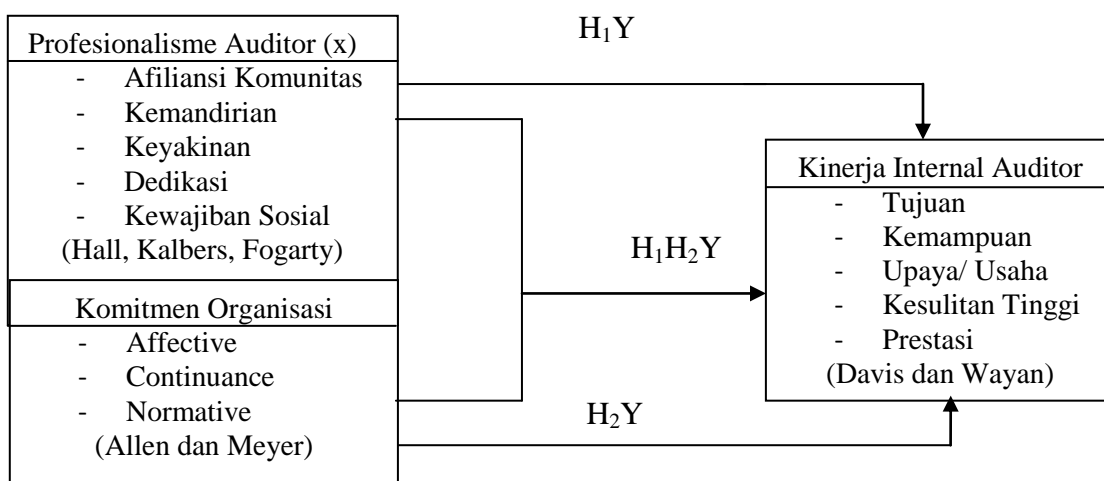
Profesionalisme Auditor (x)
- Afiliansi Komunitas
- Kemandirian
- Keyakinan
- Dedikasi
- Kewajiban Sosial
(Hall, Kalbers, Fogarty)

Komitmen Organisasi
- Affective
- Continuance
- Normative
(Allen dan Meyer)

$H_1Y$

$H_1H_2Y$

$H_2Y$

Kinerja Internal Auditor
- Tujuan
- Kemampuan
- Upaya/ Usaha
- Kesulitan Tinggi
- Prestasi
(Davis dan Wayan)